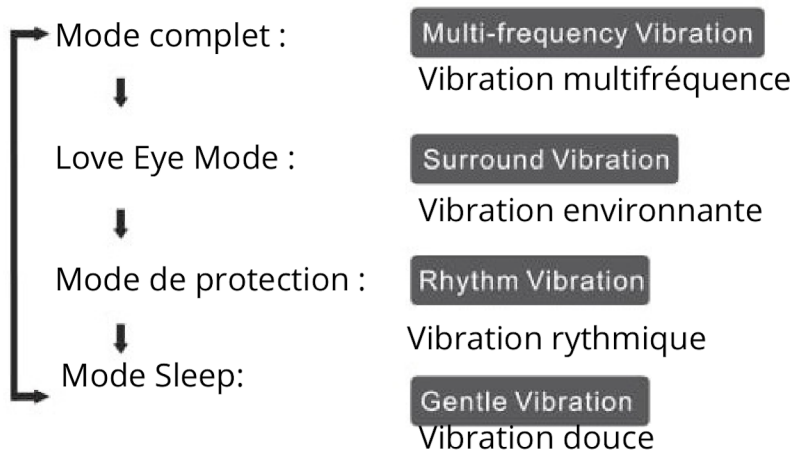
Mode complet :

Multi-frequency Vibration

Vibration multifréquence

Love Eye Mode :

Surround Vibration

Vibration environnante

Mode de protection :

Rhythm Vibration

Vibration rythmique

Mode Sleep:

Gentle Vibration

Vibration douce